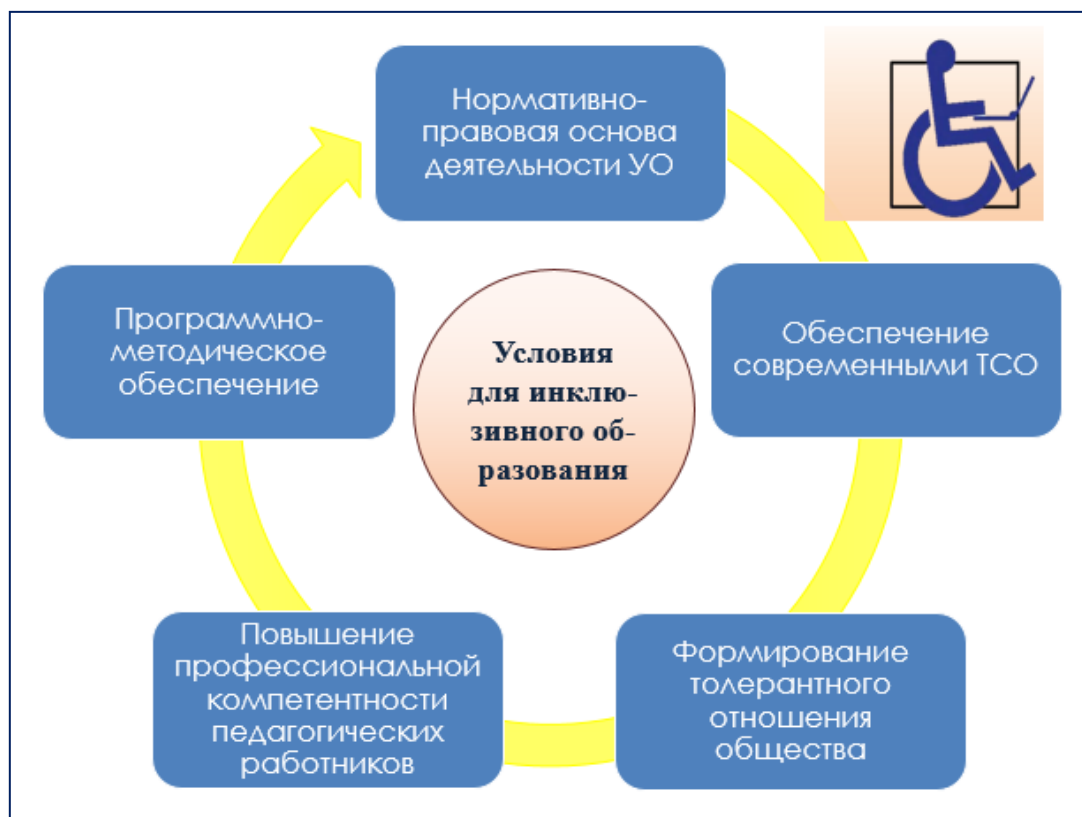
Нормативно-правовая основа деятельности УО

Обеспечение современными ТСО

Формирование толерантного отношения общества

Повышение профессиональной компетентности педагогических работников

Программно-методическое обеспечение

Условия для инклюзивного образования